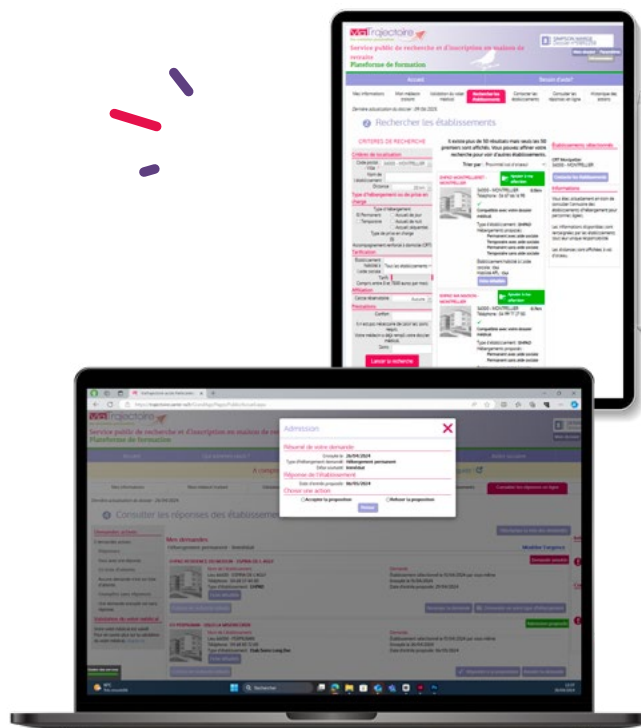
ViaTrajectoire

Service public de recherche et d'inscription en maisons de retraite
Plateforme de formation

Accueil

Besoin d'aide?

Mes informations

Mon médecin traitant

Validation du volet médical

Rechercher les établissements

Sélectionner les établissements

Consulter les réponses en ligne

Historique des dossiers

Rechercher les établissements

CRITÈRES DE RECHERCHE

Critères de localisation

Type d'hébergement ou de prise en charge

Tarification

Affiliation

Précisions

Lancer la recherche

Trier par : Proximité

Établissements sélectionnés

Informations

Admission

Rappel de votre demande

Demande le : 26/09/2024

Type d'hébergement demandé : Hébergement permanent

Délai souhaité : Immédiat

Réponse de l'établissement

Date d'entrée proposée : 06/10/2024

Choisir une action

Accepter la proposition

Refuser la proposition

Valider

Consulter les réponses des établissements

Mes demandes

Hébergement permanent - Immédiat

Modifier l'urgence

Demande acceptée

Admission proposée

Rechercher